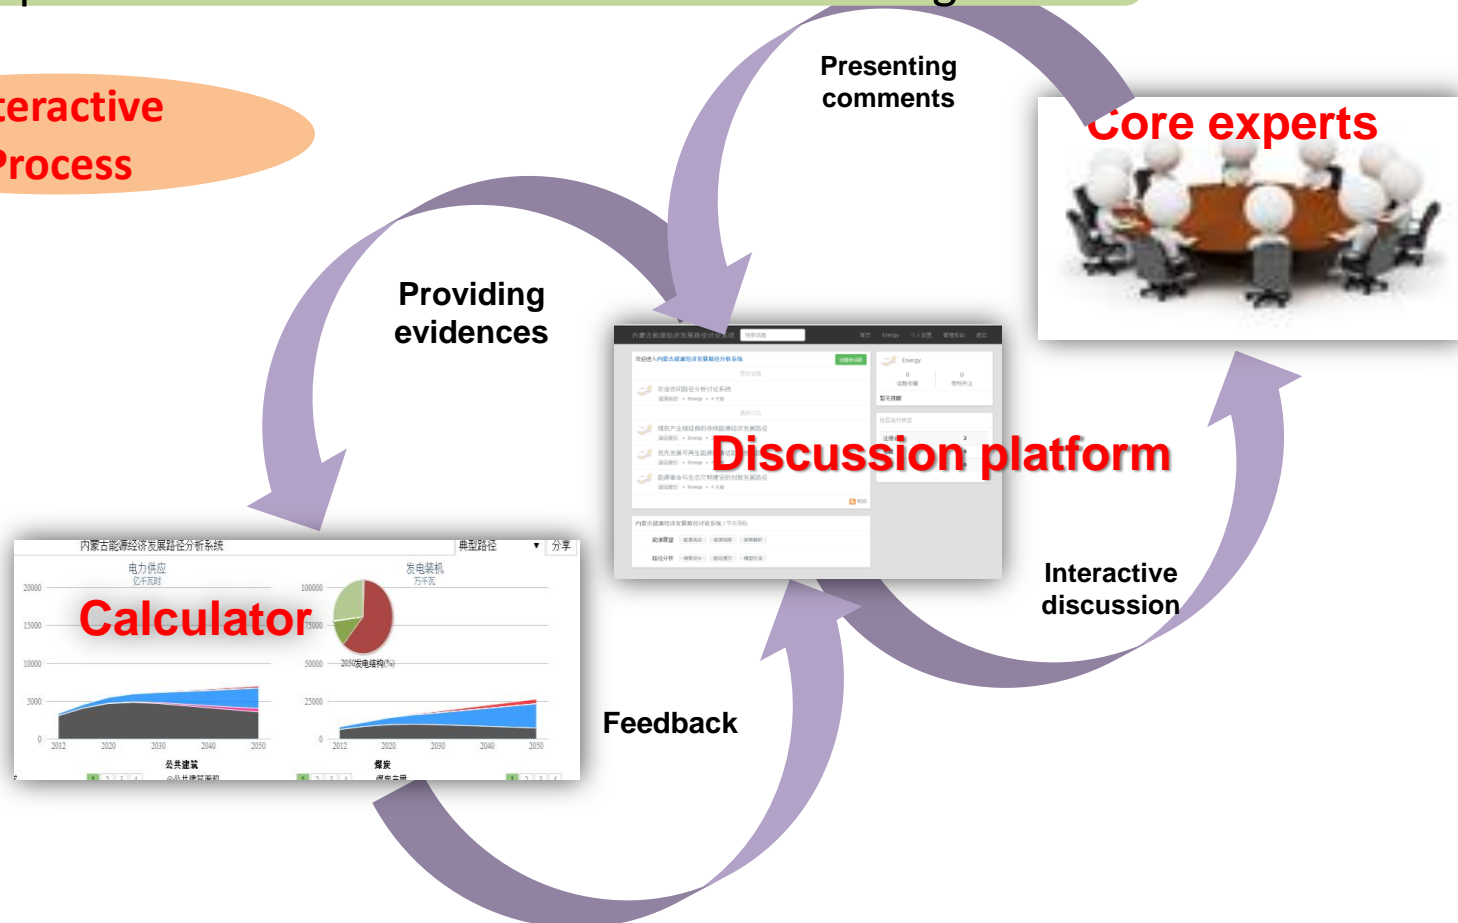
teractive Process

Presenting comments

Core experts

Providing evidences

Discussion platform

Interactive discussion

内蒙古能源经济发展路径分析系统

典型路径

分享

电力供应

亿千瓦时

发电装机

万千瓦

Calculator

20000

15000

10000

5000

0

2012

2020

2030

2040

2050

100000

75000

50000

25000

0

2050发电结构(%)

公共建筑

煤炭

Feedback